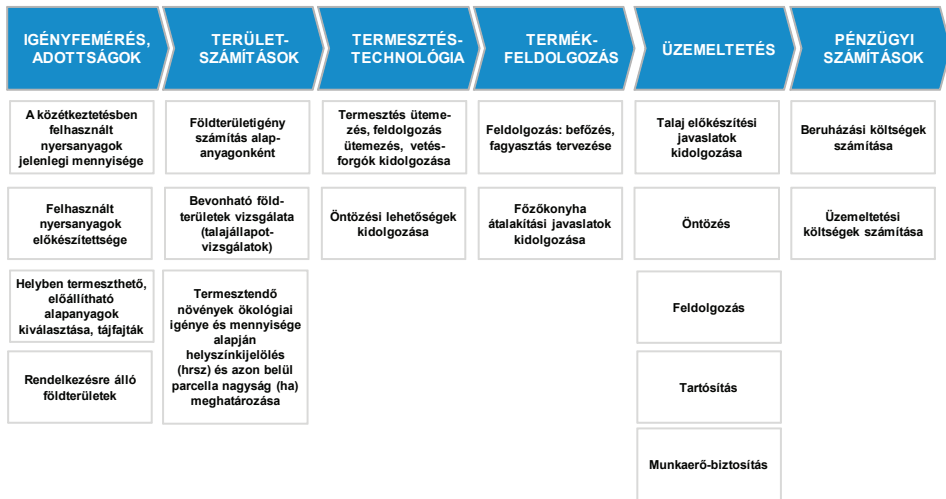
IGÉNYFEMÉRÉS, ADOTTSÁGOK

A közétkeztetésben felhasznált nyersanyagok jelenlegi mennyisége

Felhasznált nyersanyagok előkészítettsége

Helyben termeszthető, előállítható alapanyagok kiválasztása, tájfajták

Rendelkezésre álló földterületek

TERÜLET-SZÁMÍTÁSOK

Földterületigény számítás alapanyagonként

Bevonható földterületek vizsgálata (talajállapot-vizsgálatok)

Termesztendő növények ökológiai igénye és mennyisége alapján helyszínkijelölés (hrsz) és azon belül parcella nagyság (ha) meghatározása

TERMESZTÉS-TECHNOLÓGIA

Termesztés ütemezés, feldolgozás ütemezés, vetésforgók kidolgozása

Öntözési lehetőségek kidolgozása

TERMÉK-FELDOLGOZÁS

Feldolgozás: befőzés, fagyasztás tervezése

Főzőkonyha átalakítási javaslatok kidolgozása

ÜZEMELTETÉS

Talaj előkészítési javaslatok kidolgozása

Öntözés

Feldolgozás

Tartósítás

Munkaerő-biztosítás

PÉNZÜGYI SZÁMÍTÁSOK

Beruházási költségek számítása

Üzemeltetési költségek számítása